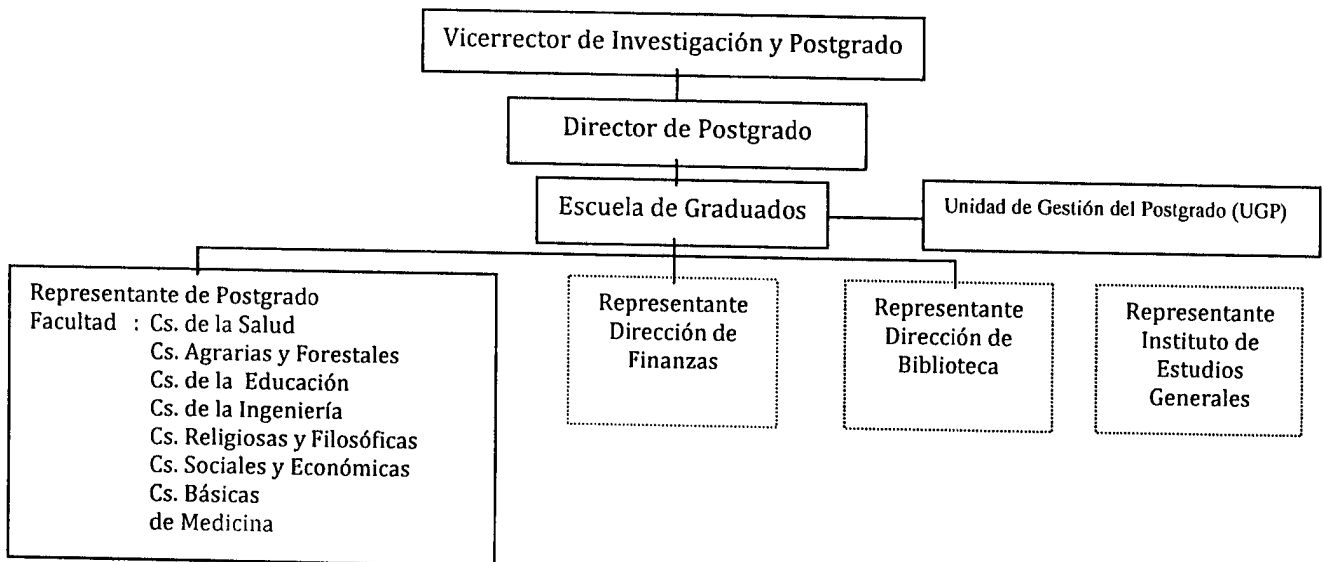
Vicerrector de Investigación y Postgrado

Director de Postgrado

Escuela de Graduados

Unidad de Gestión del Postgrado (UGP)

Representante de Postgrado
Facultad : Cs. de la Salud
Cs. Agrarias y Forestales
Cs. de la Educación
Cs. de la Ingeniería
Cs. Religiosas y Filosóficas
Cs. Sociales y Económicas
Cs. Básicas
de Medicina

Representante Dirección de Finanzas

Representante Dirección de Biblioteca

Representante Instituto de Estudios Generales